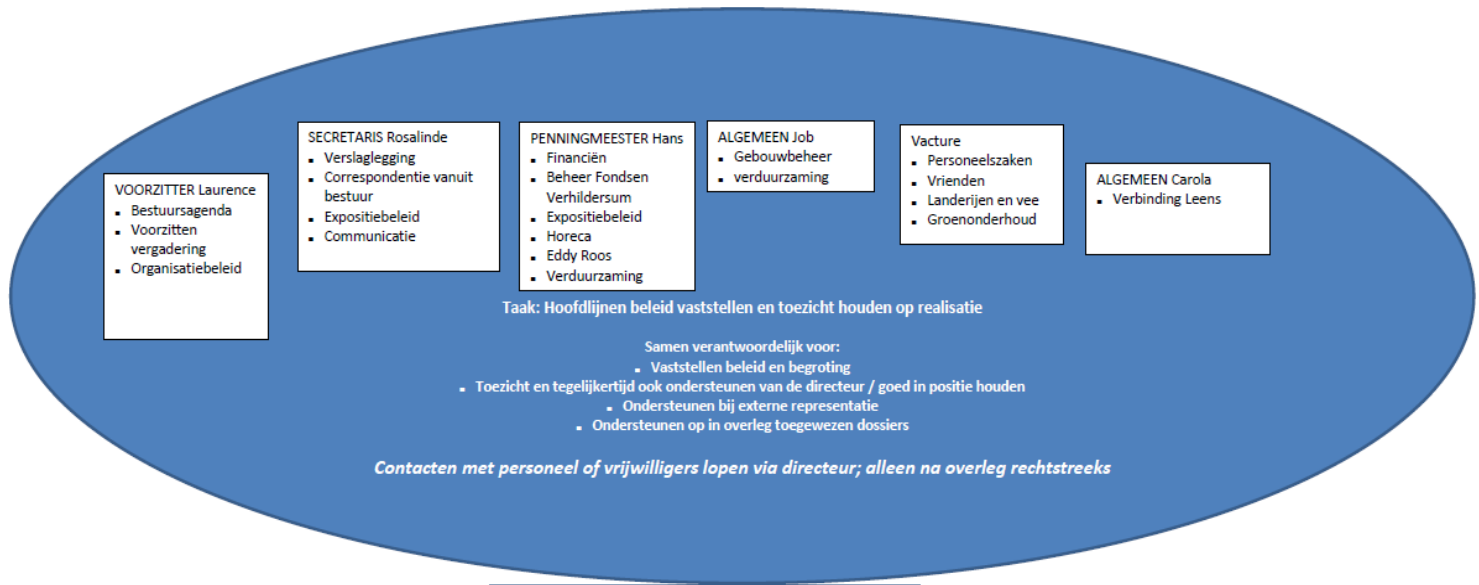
VOORZITTER Laurence
- Bestuursagenda
- Voorzitten vergadering
- Organisatiebeleid

SECRETARIS Rosalinde
- Verslaglegging
- Correspondentie vanuit bestuur
- Expositiebeleid
- Communicatie

PENNINGMEESTER Hans
- Financiën
- Beheer Fondsen Verhildersum
- Expositiebeleid
- Horeca
- Eddy Roos
- Verduurzaming

ALGEMEEN Job
- Gebouwbeheer
- verduurzaming

Vacture
- Personeelszaken
- Vrienden
- Landerijen en vee
- Groenonderhoud

ALGEMEEN Carola
- Verbinding Leens

Taak: Hoofdlijnen beleid vaststellen en toezicht houden op realisatie

Samen verantwoordelijk voor:
- Vaststellen beleid en begroting
- Toezicht en tegelijkertijd ook ondersteunen van de directeur / goed in positie houden
- Ondersteunen bij externe representatie
- Ondersteunen op in overleg toegewezen dossiers

Contacten met personeel of vrijwilligers lopen via directeur; alleen na overleg rechtstreeks